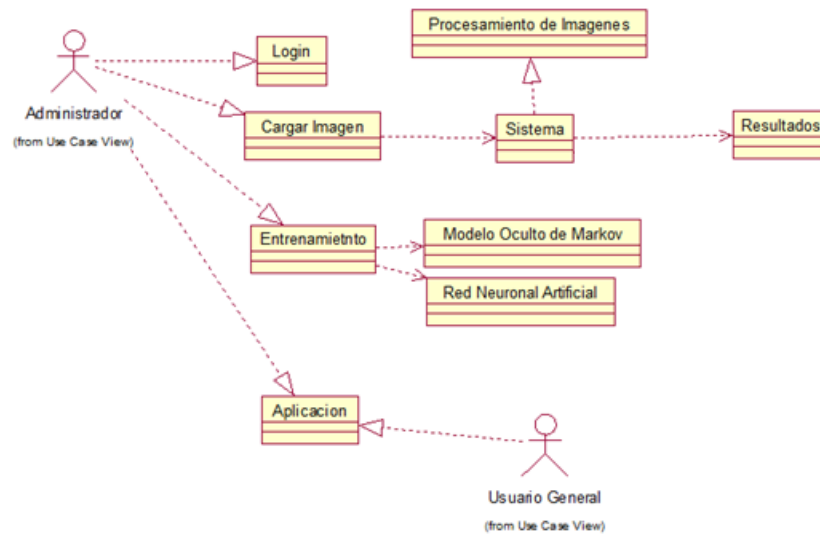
Administrador
(from Use Case View)

Login

Procesamiento de Imagenes

Cargar Imagen

Sistema

Resultados

Entrenamietnto

Modelo Oculto de Markov

Red Neuronal Artificial

Aplicacion

Usuario General
(from Use Case View)